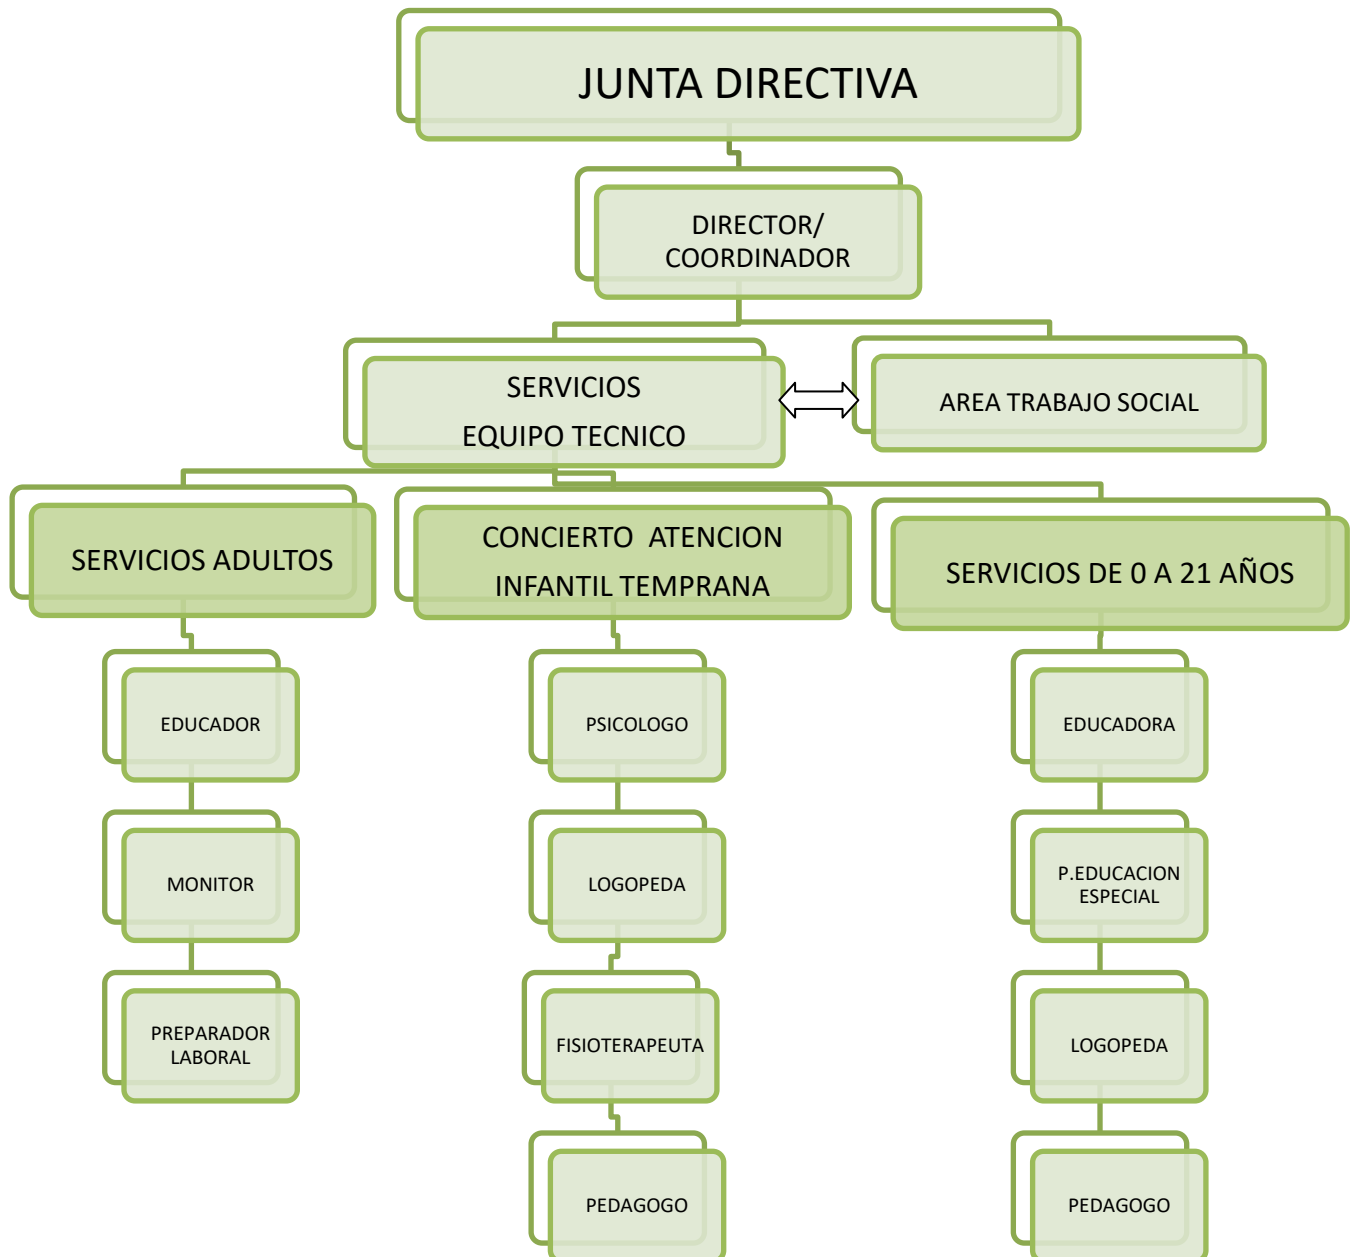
JUNTA DIRECTIVA

DIRECTOR/ COORDINADOR

SERVICIOS EQUIPO TECNICO

AREA TRABAJO SOCIAL

SERVICIOS ADULTOS

CONCIERTO ATENCION INFANTIL TEMPRANA

SERVICIOS DE 0 A 21 AÑOS

EDUCADOR

MONITOR

PREPARADOR LABORAL

PSICOLOGO

LOGOPEDA

FISIOTERAPEUTA

PEDAGOGO

EDUCADORA

P.EDUCACION ESPECIAL

LOGOPEDA

PEDAGOGO